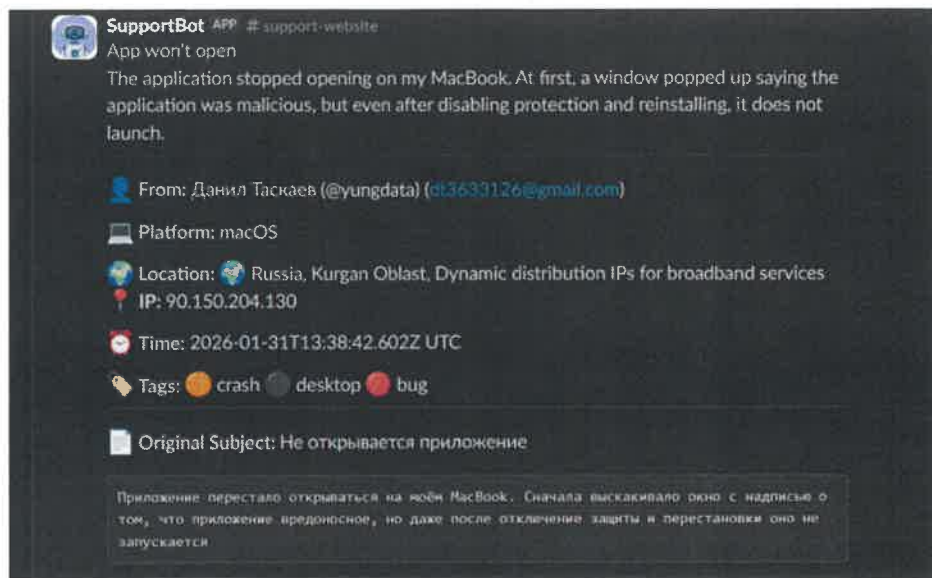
SupportBot APP # support-website
App won't open
The application stopped opening on my MacBook. At first, a window popped up saying the application was malicious, but even after disabling protection and reinstalling, it does not launch.

From: Данил Таскаев (@yungdata) (dt3633126@gmail.com)

Platform: macOS

Location: Russia, Kurgan Oblast, Dynamic distribution IPs for broadband services
IP: 90.150.204.130

Time: 2026-01-31T13:38:42.602Z UTC

Tags: crash desktop bug

Original Subject: Не открывается приложение

Приложение перестало открываться на моём MacBook. Сначала выскакивало окно с надписью о том, что приложение вредоносное, но даже после отключение защиты и переустановки оно не запускается